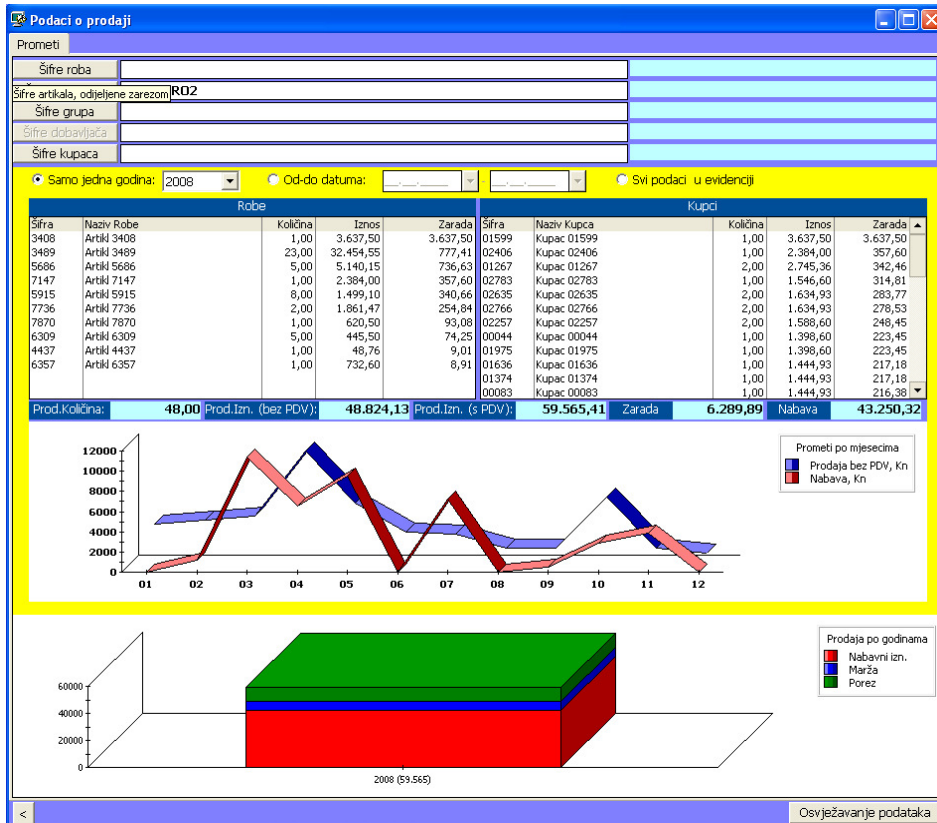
Podaci o prodaji

Prometi

Šifre roba
Šifre artikala, odijeljene zarezom RO2
Šifre grupa
Šifre dobavljača
Šifre kupaca

Samo jedna godina: 2008
Od-do datuma:
Svi podaci u evidenciji

Robe

| Šifra | Naziv Robe | Količina | Iznos | Zarada |
|---|---|---|---|---|
| 3408 | Artikl 3408 | 1,00 | 3.637,50 | 3.637,50 |
| 3489 | Artikl 3489 | 23,00 | 32.454,55 | 777,41 |
| 5686 | Artikl 5686 | 5,00 | 5.140,15 | 736,63 |
| 7147 | Artikl 7147 | 1,00 | 2.384,00 | 357,60 |
| 5915 | Artikl 5915 | 8,00 | 1.499,10 | 340,66 |
| 7736 | Artikl 7736 | 2,00 | 1.861,47 | 254,84 |
| 7870 | Artikl 7870 | 1,00 | 620,50 | 93,08 |
| 6309 | Artikl 6309 | 5,00 | 445,50 | 74,25 |
| 4437 | Artikl 4437 | 1,00 | 48,76 | 9,01 |
| 6357 | Artikl 6357 | 1,00 | 732,60 | 8,91 |

Kupci

| Šifra | Naziv Kupca | Količina | Iznos | Zarada |
|---|---|---|---|---|
| 01599 | Kupac 01599 | 1,00 | 3.637,50 | 3.637,50 |
| 02406 | Kupac 02406 | 1,00 | 2.384,00 | 357,60 |
| 01267 | Kupac 01267 | 2,00 | 2.745,36 | 342,46 |
| 02783 | Kupac 02783 | 1,00 | 1.546,60 | 314,81 |
| 02635 | Kupac 02635 | 2,00 | 1.634,93 | 283,77 |
| 02766 | Kupac 02766 | 2,00 | 1.634,93 | 278,53 |
| 02257 | Kupac 02257 | 2,00 | 1.588,60 | 248,45 |
| 00044 | Kupac 00044 | 1,00 | 1.398,60 | 223,45 |
| 01975 | Kupac 01975 | 1,00 | 1.398,60 | 223,45 |
| 01636 | Kupac 01636 | 1,00 | 1.444,93 | 217,18 |
| 01374 | Kupac 01374 | 1,00 | 1.444,93 | 217,18 |
| 00083 | Kupac 00083 | 1,00 | 1.444,93 | 216,38 |

Prod.Količina: 48,00 Prod.Izn. (bez PDV): 48.824,13 Prod.Izn. (s PDV): 59.565,41 Zarada 6.289,89 Nabava 43.250,32

12000
10000
8000
6000
4000
2000
0
01 02 03 04 05 06 07 08 09 10 11 12

Prometi po mjesecima
Prodaja bez PDV, Kn
Nabava, Kn

60000
40000
20000
0
2008 (59.565)

Prodaja po godinama
Nabavni izn.
Marža
Porez

<
Osvježavanje podataka